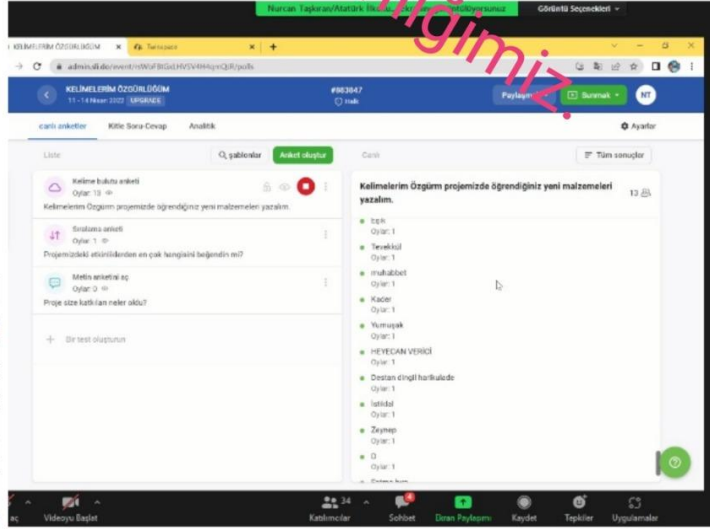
Nurcan Taşkıran/Atatürk İlk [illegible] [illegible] Görüntülüyorsunuz
Görüntü Seçenekleri

ilgimiz.

KELİMELERİM ÖZGÜRLÜĞÜM ×
Tercepsin ×
+
admin.sli.do/event/mWsFBGd1HV5V4H4qvvQjR/polls

KELİMELERİM ÖZGÜRLÜĞÜM
11 - 14 Nisan 2022 UPGRADE
#983047
Canlı
Paylaşın
Sunmak
NT

canlı anketler
Kitle Soru-Cevap
Analitik
Ayarlar

Liste
şablonlar
Anket oluştur
Canlı
Tüm sonuçlar

Kelime bulutu anketi
Oylar: 13
Kelimelerimi Özgürm projemizde öğrendiğiniz yeni malzemeleri yazalım.

Sıralama anketi
Oylar: 1
Projemizdeki etkinliklerden en çok hangisini beğendin mi?

Metin anketini aç
Oylar: 0
Proje size katkıları neler oldu?

+ Bir test oluşturun

Kelimelerim Özgürm projemizde öğrendiğiniz yeni malzemeleri yazalım.
13

Eşik
Oylar: 1
Tevekkül
Oylar: 1
muhabbet
Oylar: 1
Kader
Oylar: 1
Yumuşak
Oylar: 1
HEYECAN VERİCİ
Oylar: 1
Destan dingil harikulade
Oylar: 1
İstiklal
Oylar: 1
Zeynep
Oylar: 1
O
Oylar: 1
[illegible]

Videoyu Başlat
34
Katılımcılar
4
Sohbet
Ekran Paylaşımı
Kaydet
Tepkiler
Uygulamalar